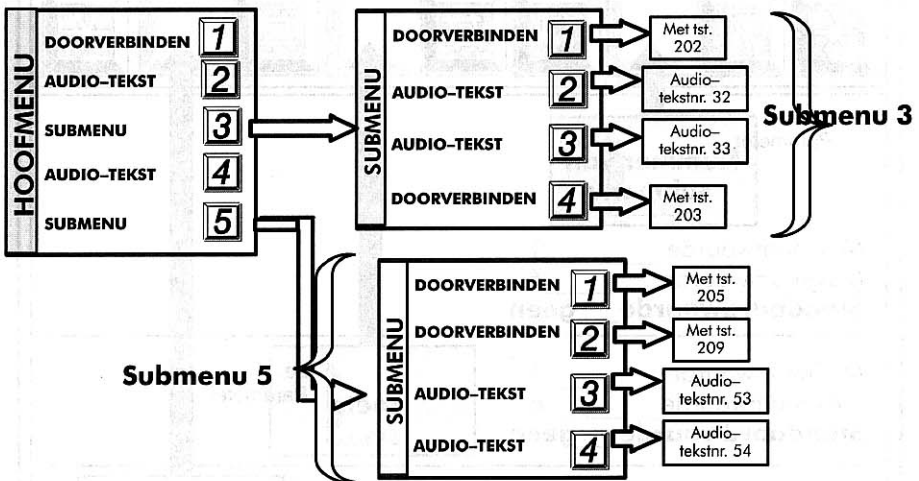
HOOFMENU
DOORVERBINDEN 1
AUDIO–TEKST 2
SUBMENU 3
AUDIO–TEKST 4
SUBMENU 5

SUBMENU
DOORVERBINDEN 1
AUDIO–TEKST 2
AUDIO–TEKST 3
DOORVERBINDEN 4

Met tst. 202
Audio–tekstnr. 32
Audio–tekstnr. 33
Met tst. 203

Submenu 3

Submenu 5

SUBMENU
DOORVERBINDEN 1
DOORVERBINDEN 2
AUDIO–TEKST 3
AUDIO–TEKST 4

Met tst. 205
Met tst. 209
Audio–tekstnr. 53
Audio–tekstnr. 54